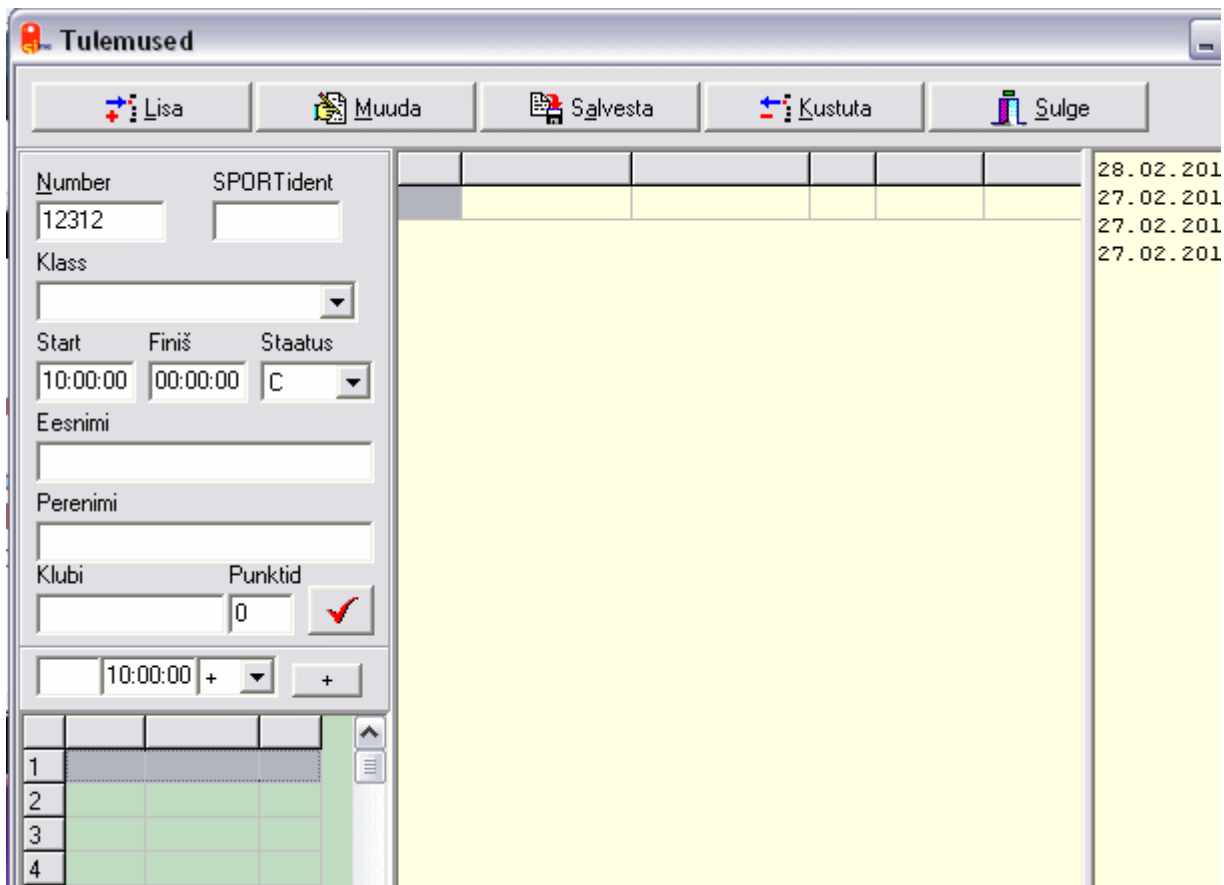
Tulemused

Lisa Muuda Salvesta Kustuta Sulge

Number
12312
SPORTident

Klass

Start
10:00:00
Finiš
00:00:00
Staatus
C

Eesnimi

Perenimi

Klubi

Punktid
0

10:00:00 + +

1
2
3
4

28.02.201
27.02.201
27.02.201
27.02.201